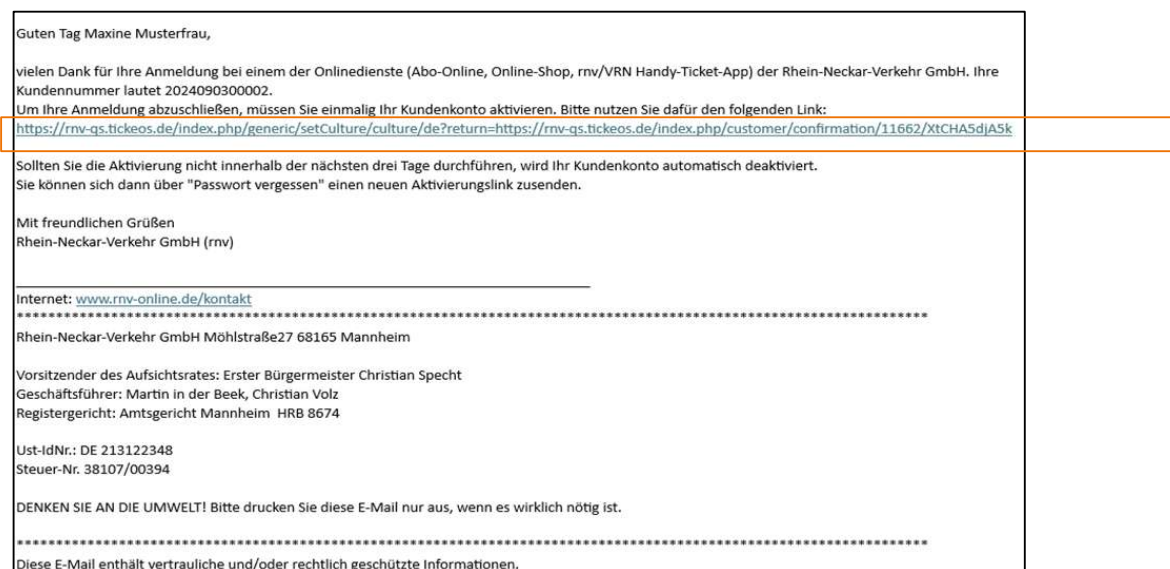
Guten Tag Maxine Musterfrau,

vielen Dank für Ihre Anmeldung bei einem der Onlinedienste (Abo-Online, Online-Shop, rnv/VRN Handy-Ticket-App) der Rhein-Neckar-Verkehr GmbH. Ihre Kundennummer lautet 2024090300002.
Um Ihre Anmeldung abzuschließen, müssen Sie einmalig Ihr Kundenkonto aktivieren. Bitte nutzen Sie dafür den folgenden Link:
https://rnv-qs.tickeos.de/index.php/generic/setCulture/culture/de?return=https://rnv-qs.tickeos.de/index.php/customer/confirmation/11662/XtCHA5djA5k

Sollten Sie die Aktivierung nicht innerhalb der nächsten drei Tage durchführen, wird Ihr Kundenkonto automatisch deaktiviert.
Sie können sich dann über "Passwort vergessen" einen neuen Aktivierungslink zusenden.

Mit freundlichen Grüßen
Rhein-Neckar-Verkehr GmbH (rnv)

Internet: www.rnv-online.de/kontakt
********************************************************************************************************************

Rhein-Neckar-Verkehr GmbH Möhlstraße27 68165 Mannheim

Vorsitzender des Aufsichtsrates: Erster Bürgermeister Christian Specht
Geschäftsführer: Martin in der Beek, Christian Volz
Registergericht: Amtsgericht Mannheim HRB 8674

Ust-IdNr.: DE 213122348
Steuer-Nr. 38107/00394

DENKEN SIE AN DIE UMWELT! Bitte drucken Sie diese E-Mail nur aus, wenn es wirklich nötig ist.

********************************************************************************************************************
Diese E-Mail enthält vertrauliche und/oder rechtlich geschützte Informationen.